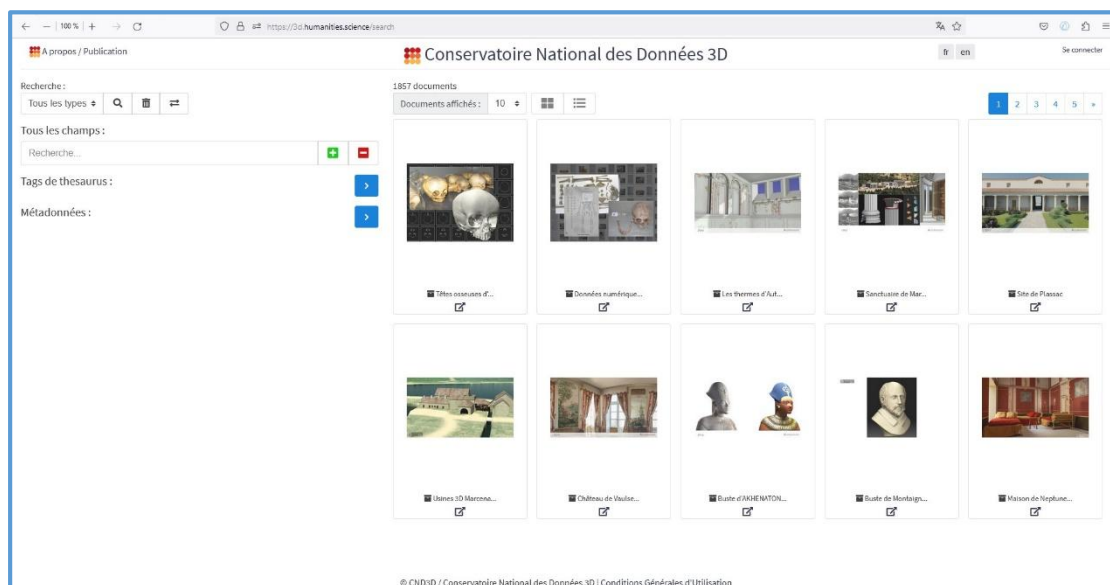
← — | 100 % | + → C https://3d.humanities.science/search

A propos / Publication

Conservatoire National des Données 3D

fr en

Se connecter

Recherche :

Tous les types

Tous les champs :

Recherche...

Tags de thesaurus :

Métadonnées :

1857 documents

Documents affichés : 10

1 2 3 4 5 »

Têtes osseuses d'...

Données numérique...

Les thermes d'Aut...

Sanctuaire de Mar...

Site de Plassac

Usines 3D Marcena...

Château de Vaulse...

Buste d'AKHENATON...

Buste de Montaign...

Maison de Neptune...

© CND3D / Conservatoire National des Données 3D | Conditions Générales d'Utilisation